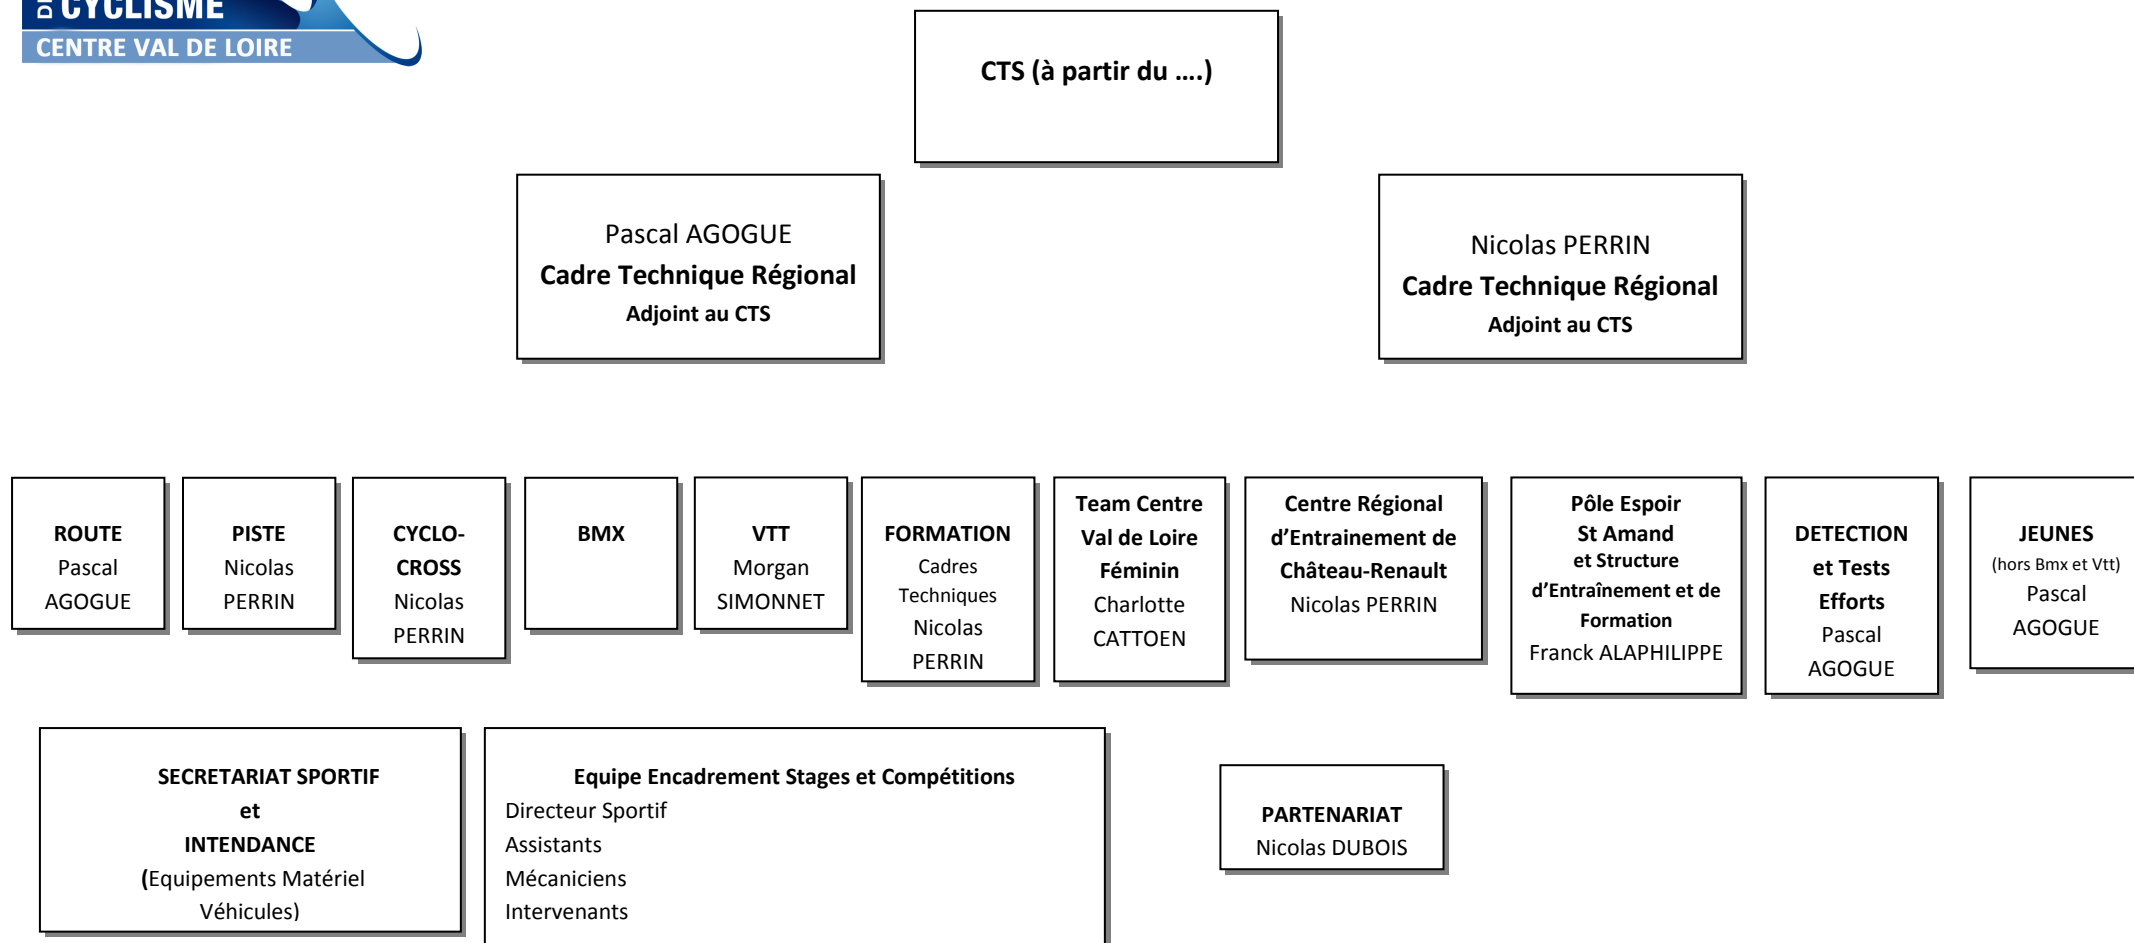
DU CYCLISME
CENTRE VAL DE LOIRE

CTS (à partir du ….)

Pascal AGOGUE
Cadre Technique Régional
Adjoint au CTS

Nicolas PERRIN
Cadre Technique Régional
Adjoint au CTS

ROUTE
Pascal AGOGUE

PISTE
Nicolas PERRIN

CYCLO-CROSS
Nicolas PERRIN

BMX

VTT
Morgan SIMONNET

FORMATION
Cadres Techniques
Nicolas PERRIN

Team Centre Val de Loire Féminin
Charlotte CATTOEN

Centre Régional d'Entrainement de Château-Renault
Nicolas PERRIN

Pôle Espoir St Amand et Structure d'Entraînement et de Formation
Franck ALAPHILIPPE

DETECTION et Tests Efforts
Pascal AGOGUE

JEUNES
(hors Bmx et Vtt)
Pascal AGOGUE

SECRETARIAT SPORTIF
et
INTENDANCE
(Equipements Matériel Véhicules)

Equipe Encadrement Stages et Compétitions
Directeur Sportif
Assistants
Mécaniciens
Intervenants

PARTENARIAT
Nicolas DUBOIS